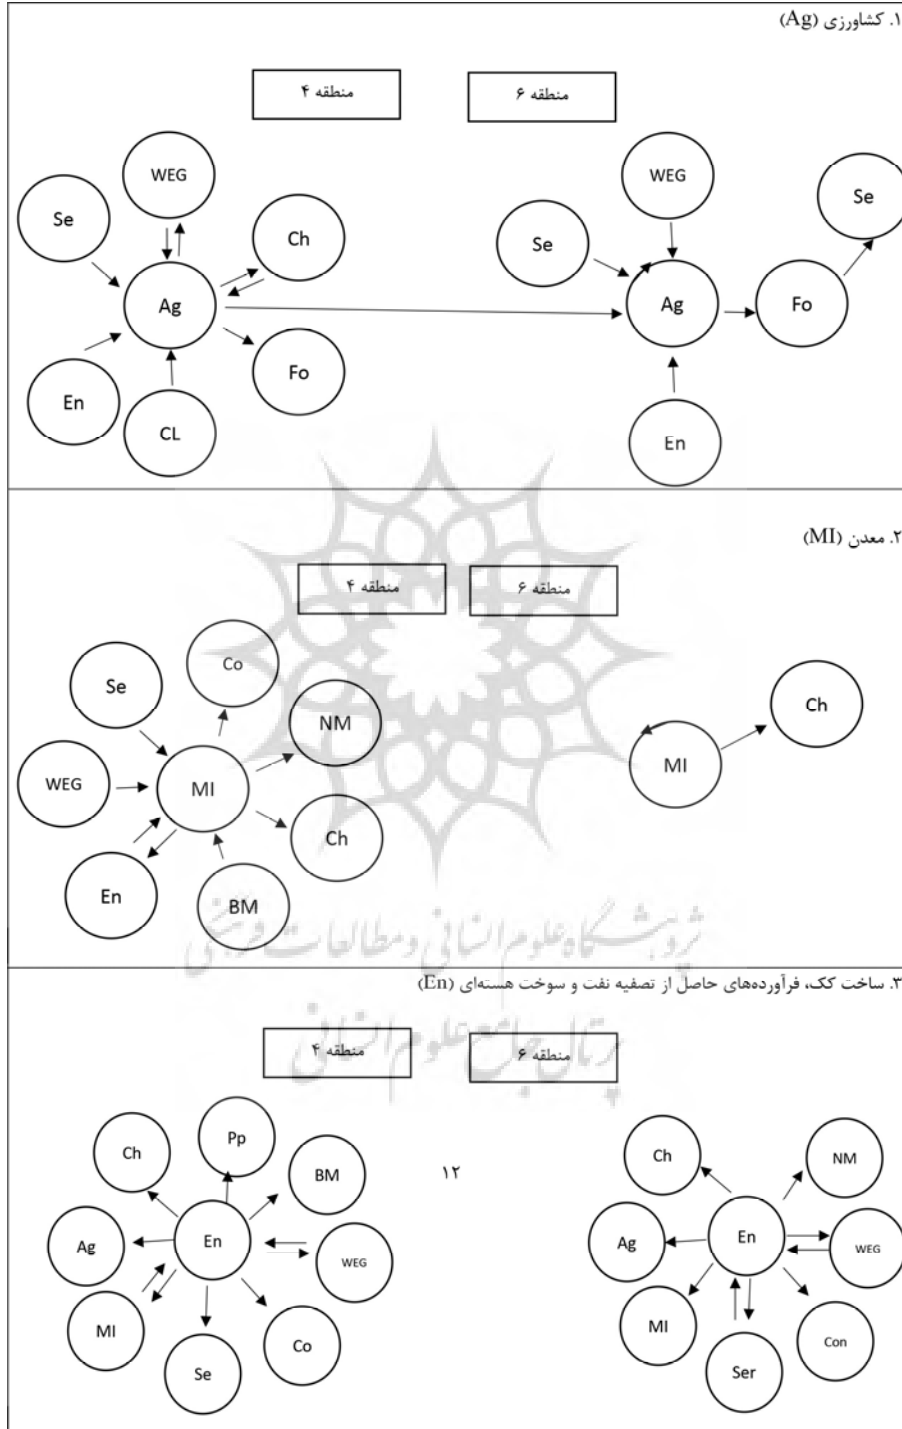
۱. کشاورزی (Ag)

منطقه ۴

منطقه ۶

WEG
Se
Ch
Ag
Fo
En
CL

WEG
Se
Se
Ag
Fo
En

۲. معدن (MI)

منطقه ۴

منطقه ۶

Co
Se
NM
WEG
MI
Ch
En
BM

Ch
MI

پژوهشگاه علوم انسانی و مطالعات فرهنگی
پرتال جامع علوم انسانی

۳. ساخت کک، فرآورده‌های حاصل از تصفیه نفت و سوخت هسته‌ای (En)

منطقه ۴

منطقه ۶

Pp
Ch
BM
Ag
En
WEG
MI
Co
Se

۱۲

Ch
NM
Ag
En
WEG
MI
Con
Ser